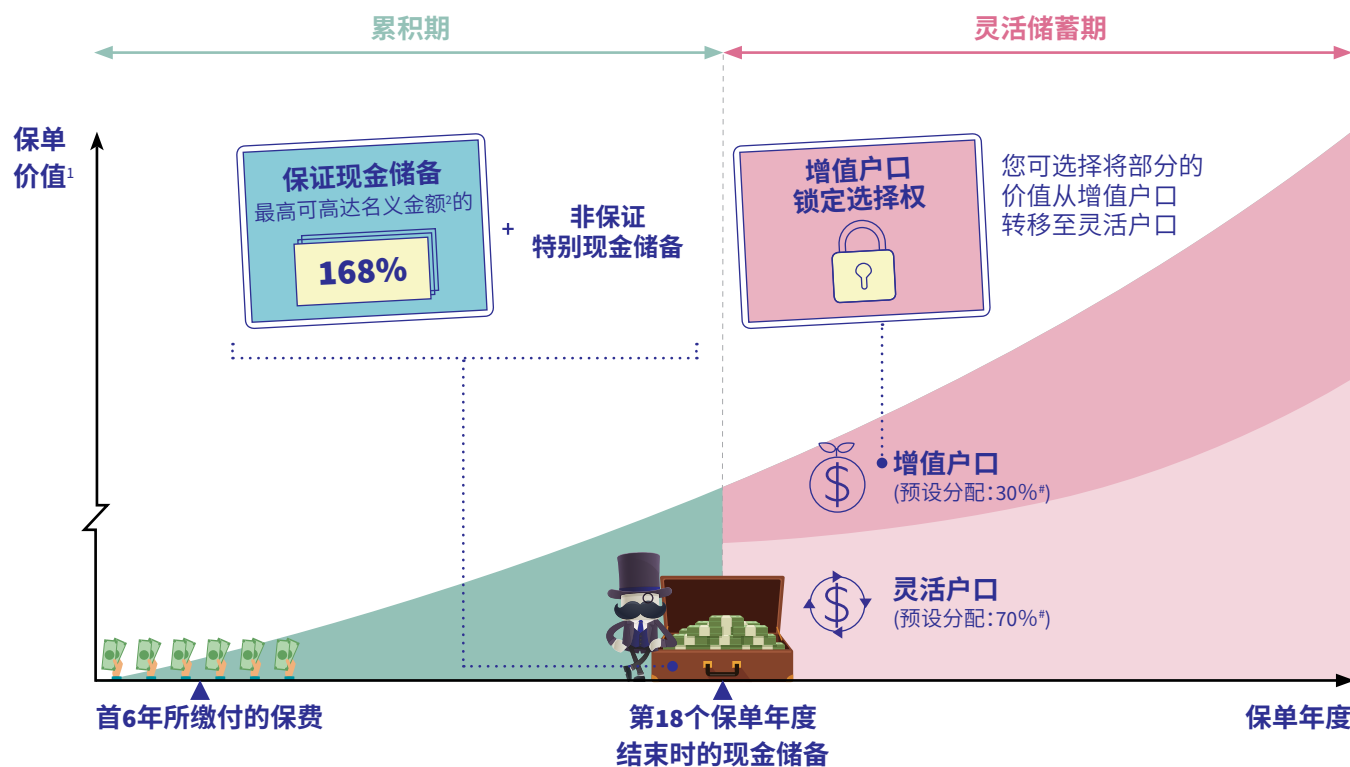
累积期

灵活储蓄期

保单价值$^1$

保证现金储备
最高可高达名义金额$^2$的
168%

+

非保证
特别现金储备

增值户口
锁定选择权

您可选择将部分的价值从增值户口转移至灵活户口

增值户口
(预设分配：30%$^{\#}$)

灵活户口
(预设分配：70%$^{\#}$)

首6年所缴付的保费

第18个保单年度
结束时的现金储备

保单年度